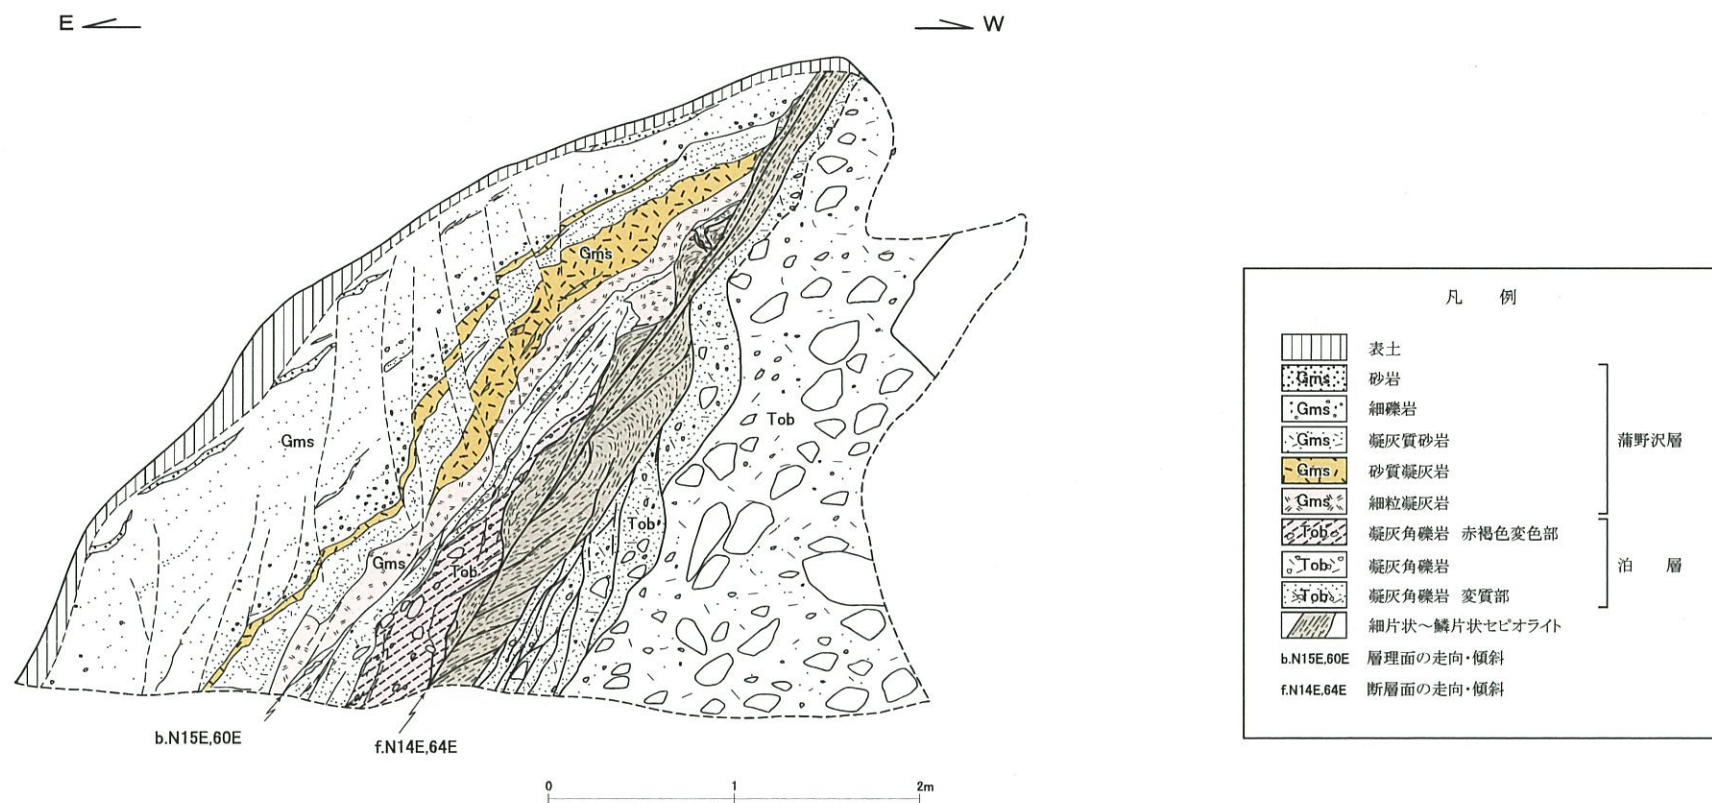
E W

Gms

Gms

Gms

Tob

Tob

Tob

b.N15E,60E

f.N14E,64E

0 1 2m

凡 例

表土

Gms 砂岩

Gms 細礫岩

Gms 凝灰質砂岩

Gms 砂質凝灰岩

Gms 細粒凝灰岩

蒲野沢層

Tob 凝灰角礫岩 赤褐色変色部

Tob 凝灰角礫岩

Tob 凝灰角礫岩 変質部

泊 層

細片状～鱗片状セピオライト

b.N15E,60E 層理面の走向・傾斜

f.N14E,64E 断層面の走向・傾斜